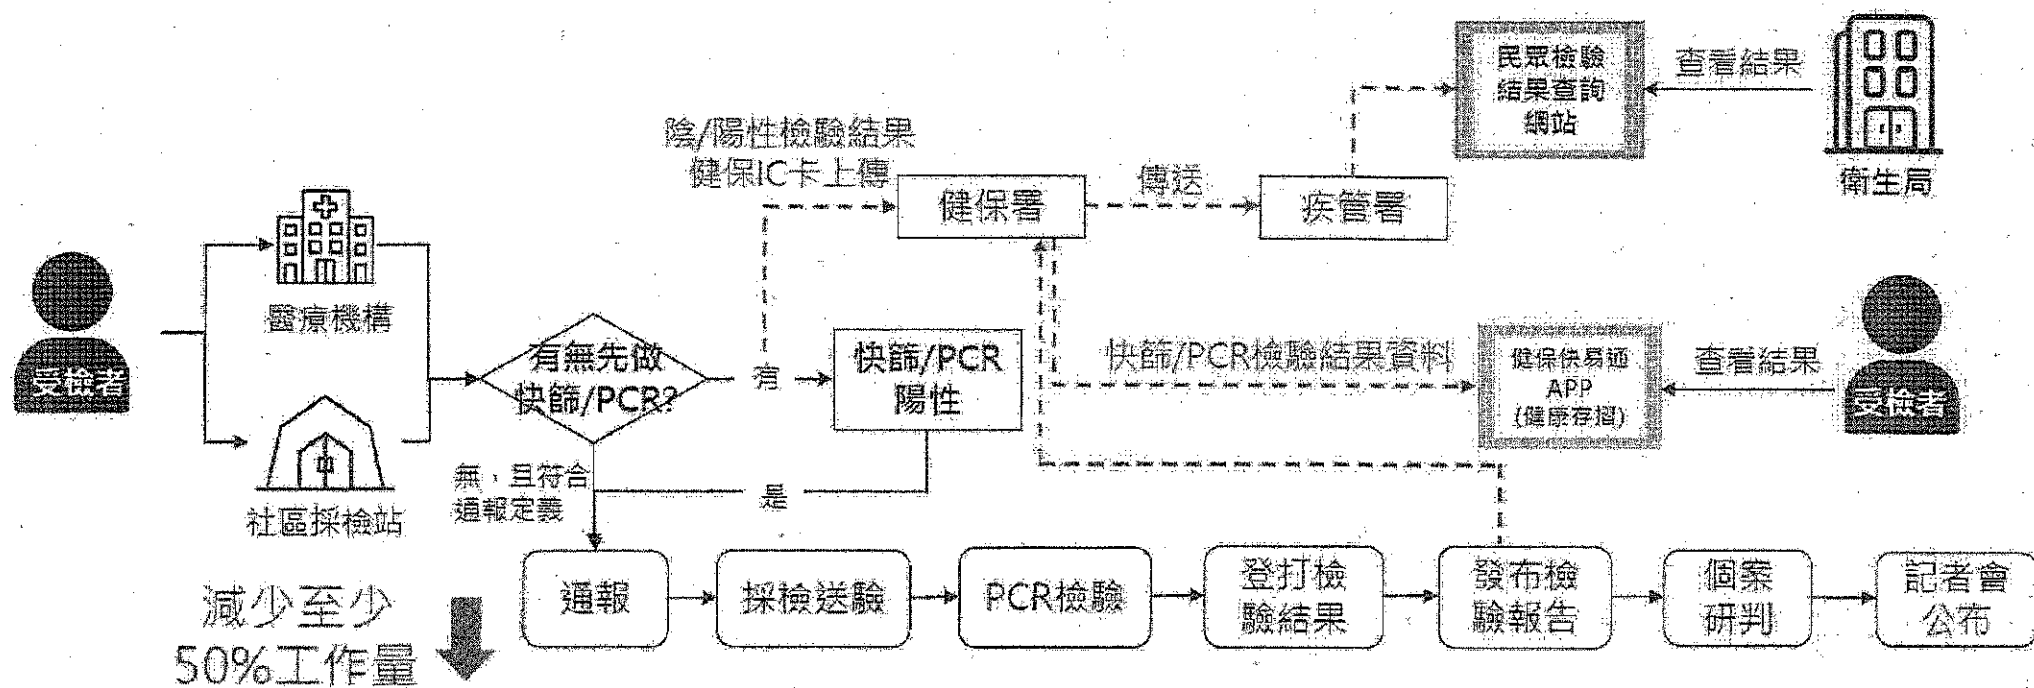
民眾檢驗結果查詢網站

查看結果

衛生局

陰/陽性檢驗結果
健保IC卡上傳

健保署

傳送

疾管署

醫療機構

受檢者

社區採檢站

有無先做快篩/PCR?

有

快篩/PCR陽性

快篩/PCR檢驗結果資料

健保快易通APP
(健康存摺)

查看結果

受檢者

無，且符合通報定義

是

減少至少50%工作量

通報

採檢送驗

PCR檢驗

登打檢驗結果

發布檢驗報告

個案研判

記者會公布